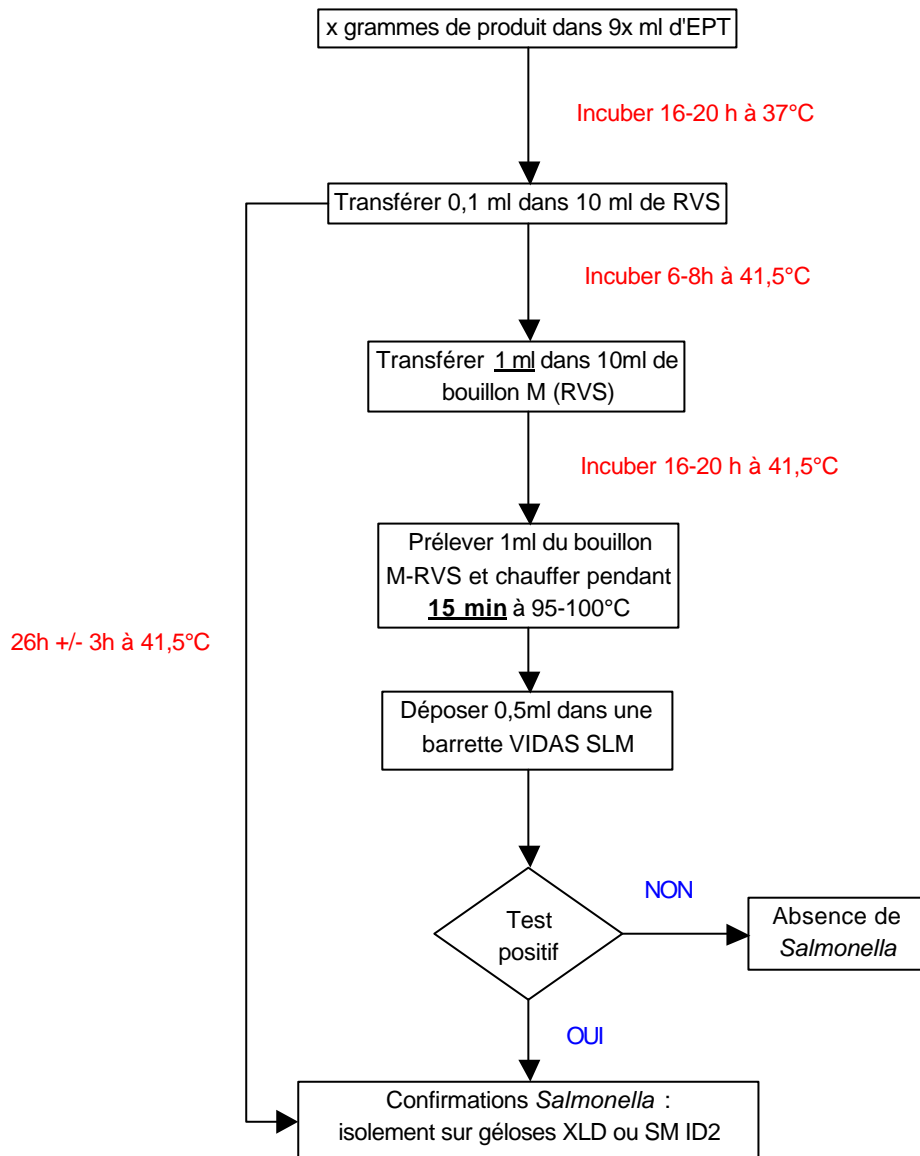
x grammes de produit dans 9x ml d'EPT

Incuber 16-20 h à 37°C

Transférer 0,1 ml dans 10 ml de RVS

Incuber 6-8h à 41,5°C

Transférer 1 ml dans 10ml de bouillon M (RVS)

Incuber 16-20 h à 41,5°C

Prélever 1ml du bouillon M-RVS et chauffer pendant **15 min** à 95-100°C

26h +/- 3h à 41,5°C

Déposer 0,5ml dans une barrette VIDAS SLM

Test positif

NON

Absence de *Salmonella*

OUI

Confirmations *Salmonella* : isolement sur géloses XLD ou SM ID2